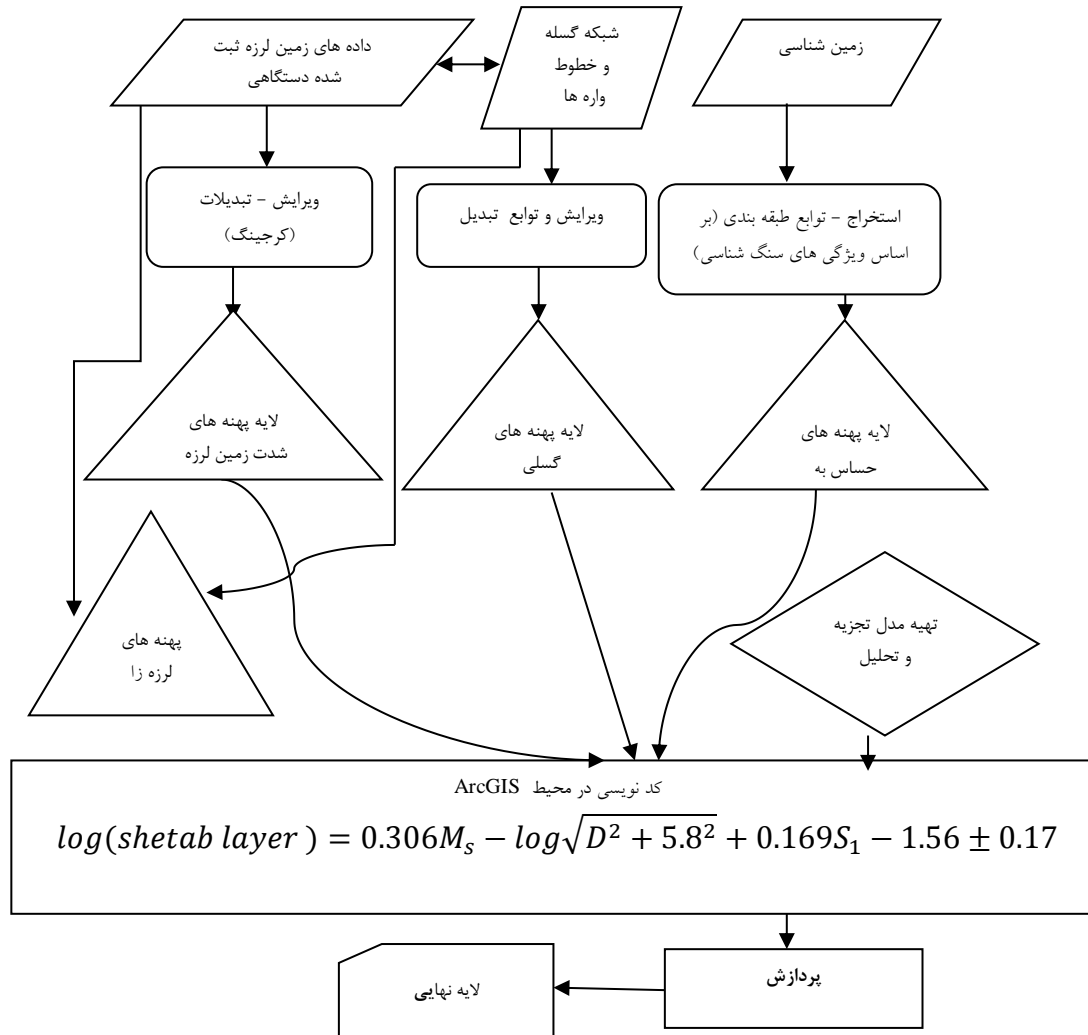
زمین شناسی

شبکه گسله و خطوط واره ها

داده های زمین لرزه ثبت شده دستگاهی

استخراج – توابع طبقه بندی (بر اساس ویژگی های سنگ شناسی)

ویرایش و توابع تبدیل

ویرایش – تبدیلات (کرجینگ)

لایه پهنه های حساس به

لایه پهنه های گسلی

لایه پهنه های شدت زمین لرزه

پهنه های لرزه زا

تهیه مدل تجزیه و تحلیل

کد نویسی در محیط ArcGIS

$log(shetab\ layer) = 0.306M_s - log\sqrt{D^2 + 5.8^2} + 0.169S_1 - 1.56 \pm 0.17$

پردازش

لایه نهایی